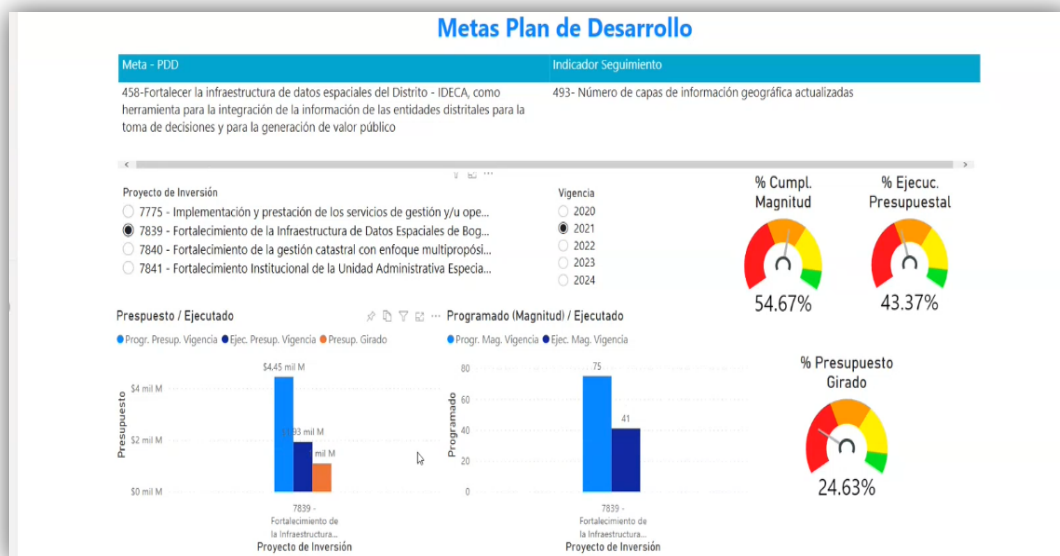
Metas Plan de Desarrollo

| Meta - PDD | Indicador Seguimiento |
|---|---|
| 458-Fortalecer la infraestructura de datos espaciales del Distrito - IDECA, como herramienta para la integración de la información de las entidades distritales para la toma de decisiones y para la generación de valor público | 493- Número de capas de información geográfica actualizadas |

Proyecto de Inversión
7775 - Implementación y prestación de los servicios de gestión y/u ope...
7839 - Fortalecimiento de la Infraestructura de Datos Espaciales de Bog...
7840 - Fortalecimiento de la gestión catastral con enfoque multipropósi...
7841 - Fortalecimiento Institucional de la Unidad Administrativa Especia...

Vigencia
2020
2021
2022
2023
2024

% Cumpl. Magnitud
54.67%

% Ejecuc. Presupuestal
43.37%

Prespuesto / Ejecutado
Progr. Presup. Vigencia
Ejec. Presup. Vigencia
Presup. Girado
Presupuesto
$4 mil M
$2 mil M
$0 mil M
$4,45 mil M
$1,93 mil M
mil M
7839 - Fortalecimiento de la Infraestructura...
Proyecto de Inversión

Programado (Magnitud) / Ejecutado
Progr. Mag. Vigencia
Ejec. Mag. Vigencia
Programado
80
60
40
20
0
75
41
7839 - Fortalecimiento de la Infraestructura...
Proyecto de Inversión

% Presupuesto Girado
24.63%